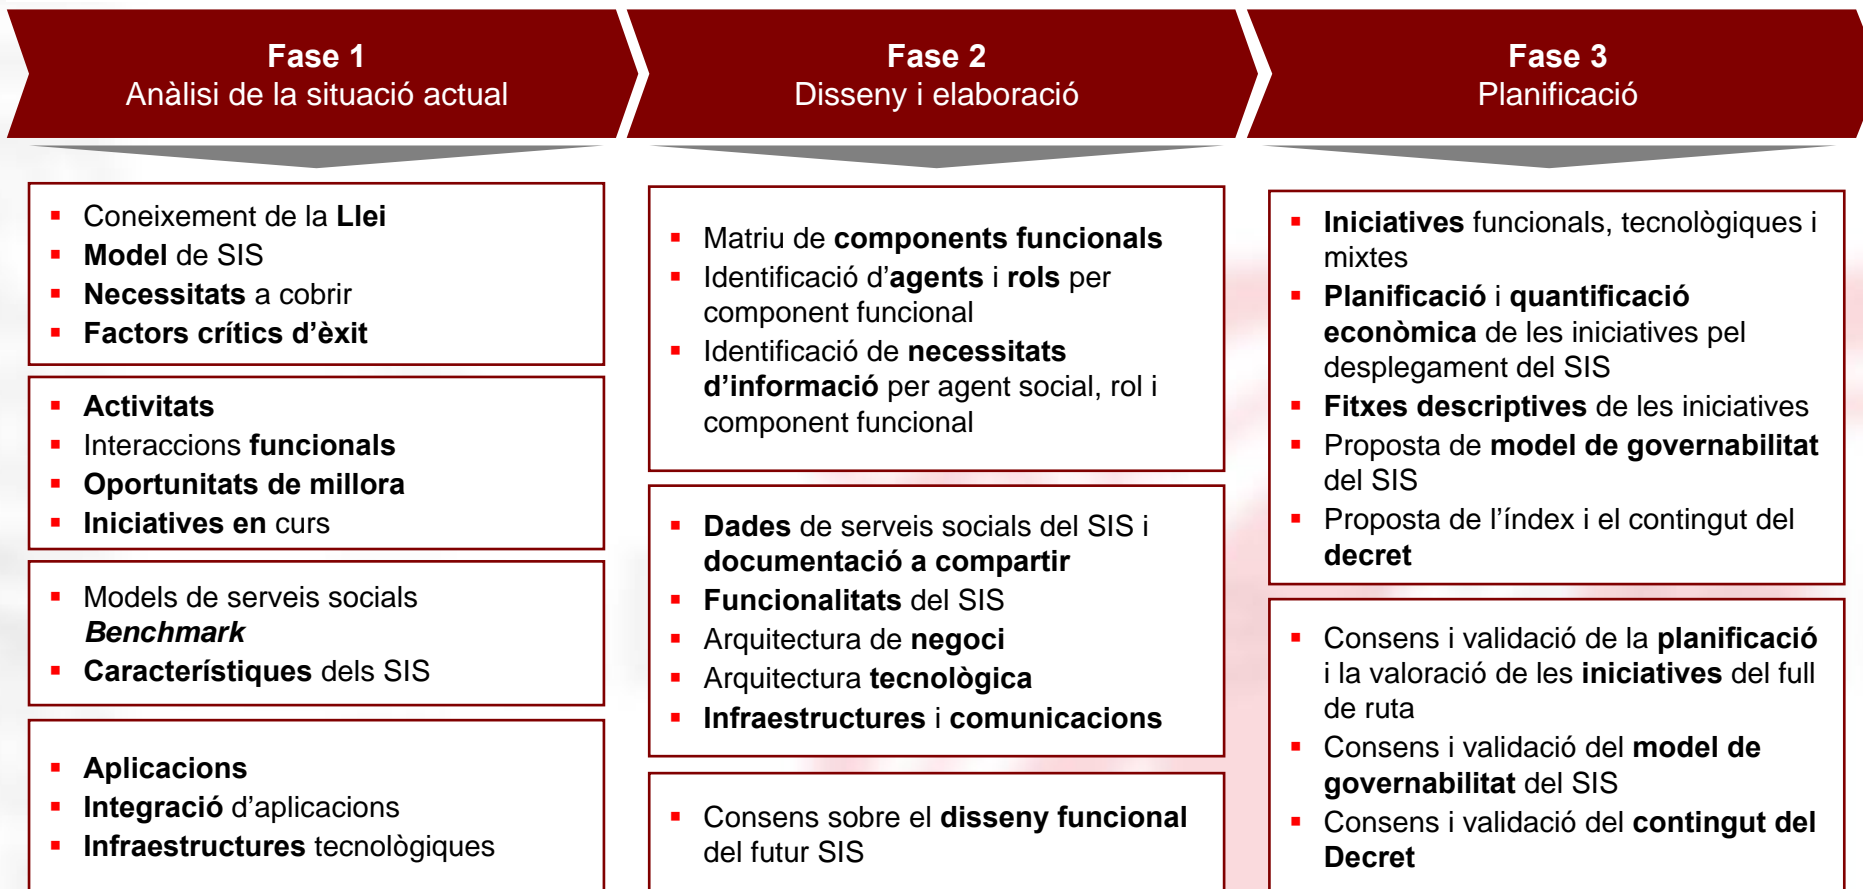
Fase 1
Anàlisi de la situació actual

- Coneixement de la **Llei**
- **Model** de SIS
- **Necessitats** a cobrir
- **Factors crítics d'èxit**

- **Activitats**
- Interaccions **funcionals**
- **Oportunitats de millora**
- **Iniciatives en** curs

- Models de serveis socials *Benchmark*
- **Característiques** dels SIS

- **Aplicacions**
- **Integració** d'aplicacions
- **Infraestructures** tecnològiques

Fase 2
Disseny i elaboració

- Matriu de **components funcionals**
- Identificació d'**agents** i **rols** per component funcional
- Identificació de **necessitats d'informació** per agent social, rol i component funcional

- **Dades** de serveis socials del SIS i **documentació a compartir**
- **Funcionalitats** del SIS
- Arquitectura de **negoci**
- Arquitectura **tecnològica**
- **Infraestructures** i **comunicacions**

- Consens sobre el **disseny funcional** del futur SIS

Fase 3
Planificació

- **Iniciatives** funcionals, tecnològiques i mixtes
- **Planificació** i **quantificació econòmica** de les iniciatives pel desplegament del SIS
- **Fitxes descriptives** de les iniciatives
- Proposta de **model de governabilitat** del SIS
- Proposta de l'índex i el contingut del **decret**

- Consens i validació de la **planificació** i la valoració de les **iniciatives** del full de ruta
- Consens i validació del **model de governabilitat** del SIS
- Consens i validació del **contingut del Decret**